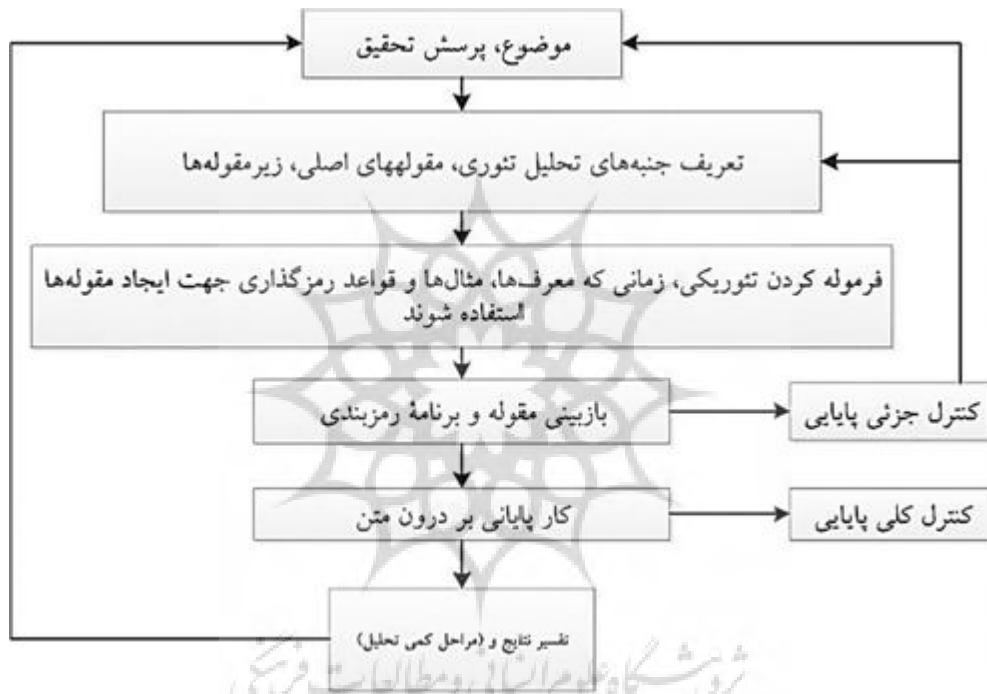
موضوع، پرسش تحقیق

تعریف جنبه‌های تحلیل تئوری، مقولههای اصلی، زیرمقوله‌ها

فرموله کردن تئوریکی، زمانی که معرفـها، مثال‌ها و قواعد رمزگذاری جهت ایجاد مقوله‌ها استفاده شوند

بازبینی مقوله و برنامهٔ رمزبندی

کنترل جزئی پایایی

کار پایانی بر درون متن

کنترل کلی پایایی

تفسیر نتایج و (مراحل کمی تحلیل)

پژوهشگاه علوم انسانی و مطالعات فرهنگی